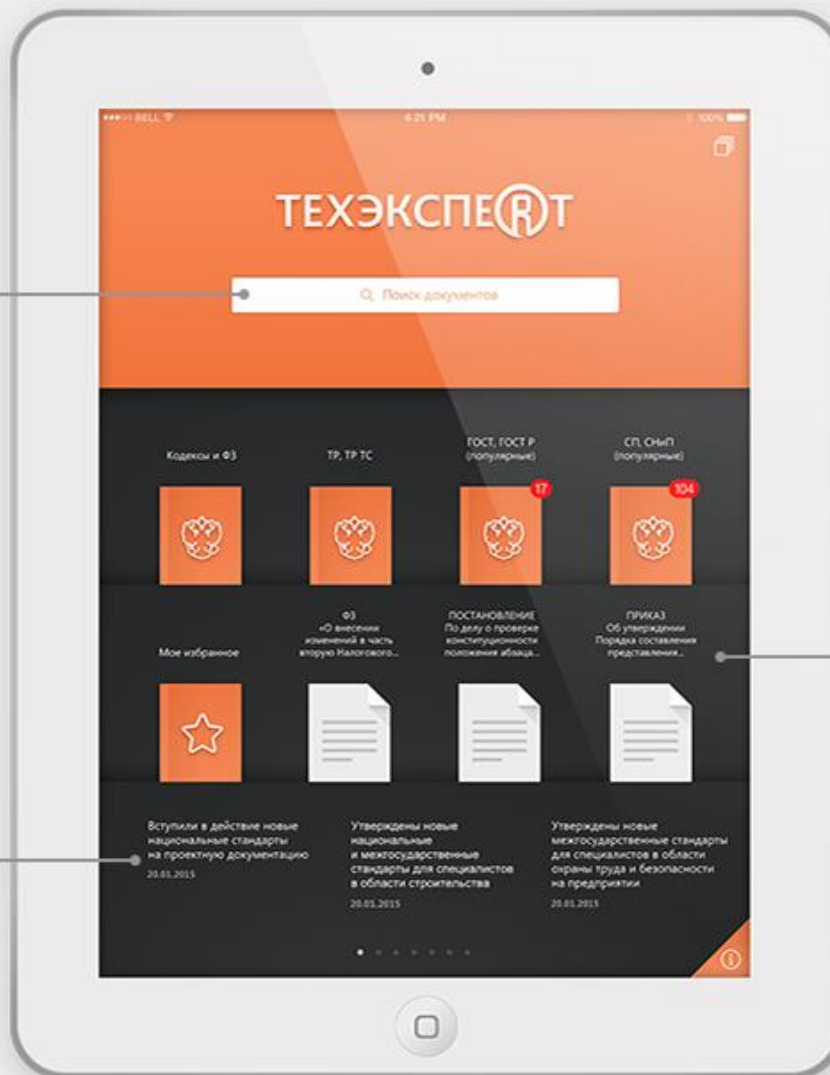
BELL
4:21 PM
100%

ТЕХЭКСПЕРТ

Поиск документов

Кодексы и ФЗ

ТР, ТР ТС

ГОСТ, ГОСТ Р (популярные)

17

СП, СНиП (популярные)

104

Мое избранное

ФЗ «О внесении изменений в часть вторую Налогового...

ПОСТАНОВЛЕНИЕ По делу о проверке конституционности положения абзаца...

ПРИКАЗ Об утверждении Порядка составления представления...

Вступили в действие новые национальные стандарты на проектную документацию
20.01.2015

Утверждены новые национальные и межгосударственные стандарты для специалистов в области строительства
20.01.2015

Утверждены новые межгосударственные стандарты для специалистов в области охраны труда и безопасности на предприятии
20.01.2015